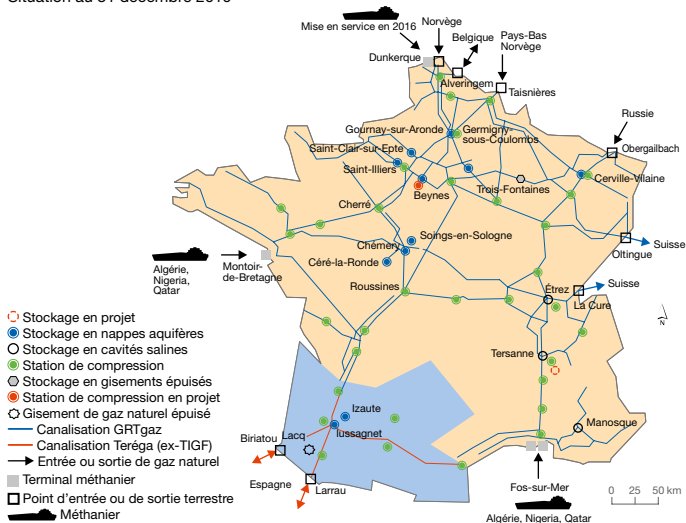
Situation au 31 décembre 2016

Mise en service en 2016
Norvège
Dunkerque
Belgique
Pays-Bas
Norvège
Alveringem
Taisnières
Gournay-sur-Aronde
Germigny-sous-Coulombs
Russie
Obergailbach
Saint-Clair-sur-Epte
Saint-Illiers
Beynes
Trois-Fontaines
Cerville-Vilaine
Cherré
Chémery
Soings-en-Sologne
Céré-la-Ronde
Suisse
Oltingue
Algérie, Nigeria, Qatar
Montoir-de-Bretagne
Roussines
Étrez
Suisse
La Cure
Tersanne
Izaute
Lussagnet
Manosque
Biriatou
Lacq
Espagne
Larrau
Fos-sur-Mer
Algérie, Nigeria, Qatar
0 25 50 km
N

Stockage en projet
Stockage en nappes aquifères
Stockage en cavités salines
Station de compression
Stockage en gisements épuisés
Station de compression en projet
Gisement de gaz naturel épuisé
Canalisation GRTgaz
Canalisation Teréga (ex-TIGF)
Entrée ou sortie de gaz naturel
Terminal méthanier
Point d'entrée ou de sortie terrestre
Méthanier